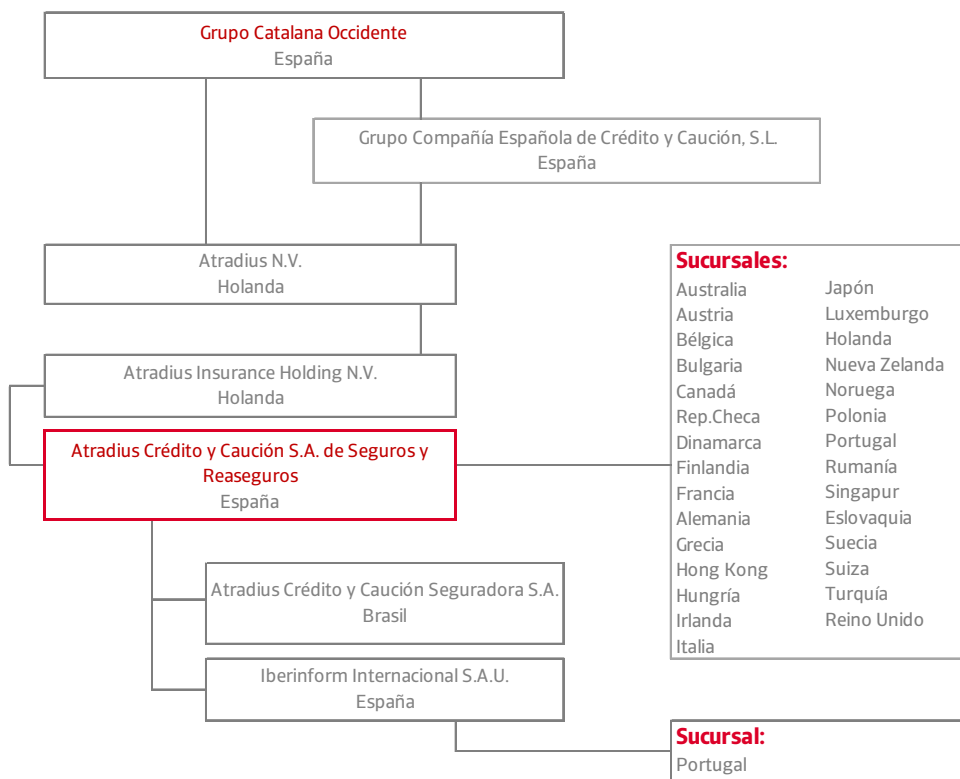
Grupo Catalana Occidente
España

Grupo Compañía Española de Crédito y Caución, S.L.
España

Atradius N.V.
Holanda

Atradius Insurance Holding N.V.
Holanda

Atradius Crédito y Caución S.A. de Seguros y Reaseguros
España

Atradius Crédito y Caución Seguradora S.A.
Brasil

Iberinform Internacional S.A.U.
España

Sucursales:
Australia
Austria
Bélgica
Bulgaria
Canadá
Rep.Checa
Dinamarca
Finlandia
Francia
Alemania
Grecia
Hong Kong
Hungría
Irlanda
Italia

Japón
Luxemburgo
Holanda
Nueva Zelanda
Noruega
Polonia
Portugal
Rumanía
Singapur
Eslovaquia
Suecia
Suiza
Turquía
Reino Unido

Sucursal:
Portugal